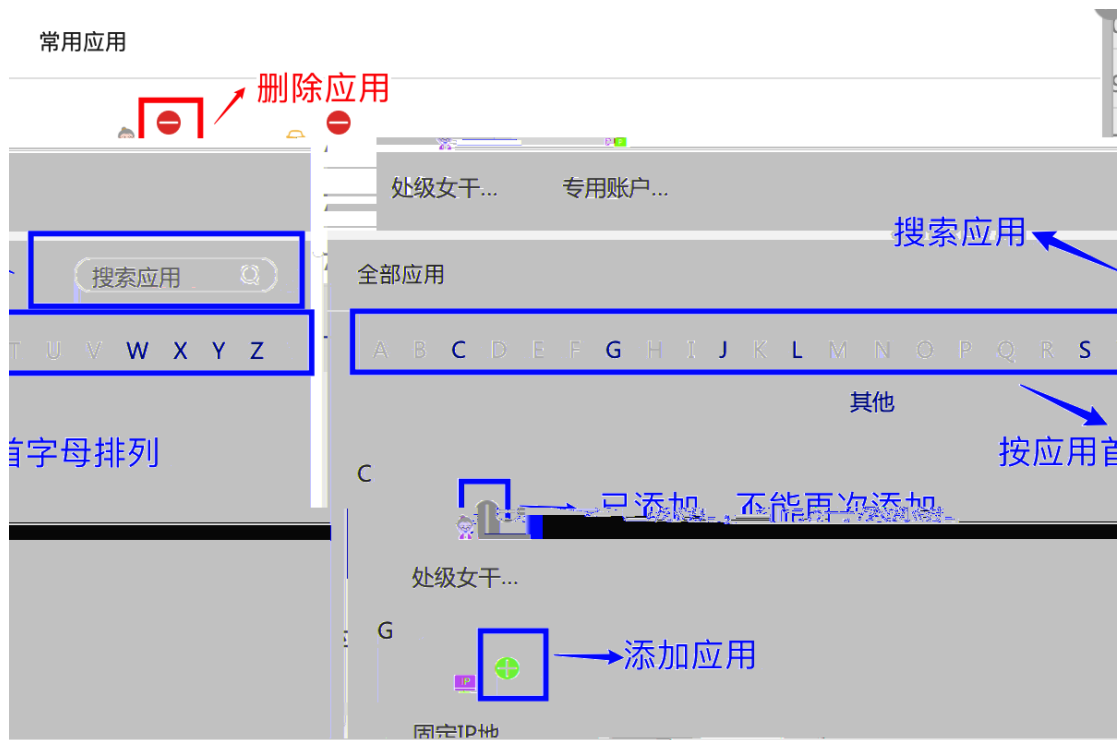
常用应用

删除应用

处级女干...
专用账户...

搜索应用

搜索应用

全部应用

T U V W X Y Z

A B C D E F G H I J K L M N O P Q R S

其他

首字母排列

按应用首

C

已添加，不能再次添加

处级女干...

G

添加应用

IP

固定IP地